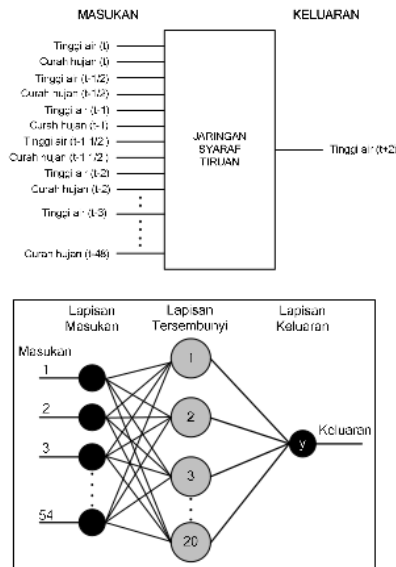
MASUKAN

KELUARAN

Tinggi air (t)
Curah hujan (t)
Tinggi air (t-1/2)
Curah hujan (t-1/2)
Tinggi air (t-1)
Curah hujan (t-1)
Tinggi air (t-1 1/2)
Curah hujan (t-1 1/2)
Tinggi air (t-2)
Curah hujan (t-2)
Tinggi air (t-3)
Curah hujan (t-48)

JARINGAN SYARAF TIRUAN

Tinggi air (t+2)

Lapisan Masukan

Lapisan Tersembunyi

Lapisan Keluaran

Masukan

1

2

3

54

1

2

3

20

y

Keluaran